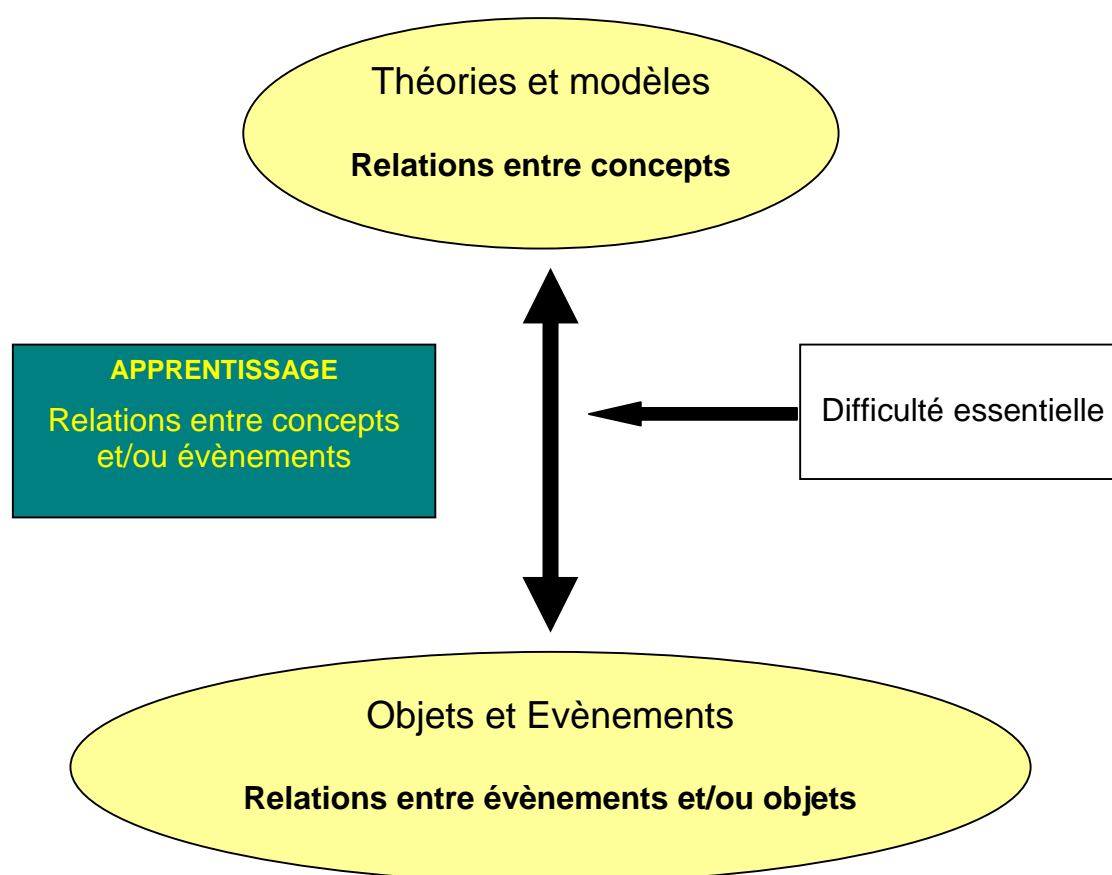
Théories et modèles

**Relations entre concepts**

**APPRENTISSAGE**

Relations entre concepts et/ou évènements

Difficulté essentielle

Objets et Evènements

**Relations entre évènements et/ou objets**